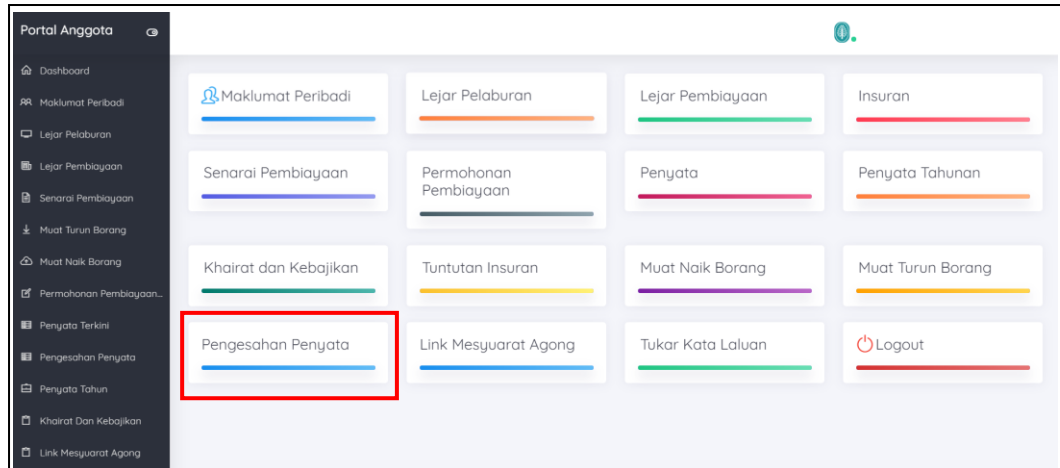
Portal Anggota

Dashboard
Maklumat Peribadi
Lejar Pelaburan
Lejar Pembiayaan
Senarai Pembiayaan
Muat Turun Borang
Muat Naik Borang
Permohonan Pembiayaan...
Penyata Terkini
Pengesahan Penyata
Penyata Tahun
Khairat Dan Kebajikan
Link Mesyuarat Agong

| Maklumat Peribadi | Lejar Pelaburan | Lejar Pembiayaan | Insuran |
|---|---|---|---|
| Senarai Pembiayaan | Permohonan Pembiayaan | Penyata | Penyata Tahunan |
| Khairat dan Kebajikan | Tuntutan Insuran | Muat Naik Borang | Muat Turun Borang |
| Pengesahan Penyata | Link Mesyuarat Agong | Tukar Kata Laluan | Logout |